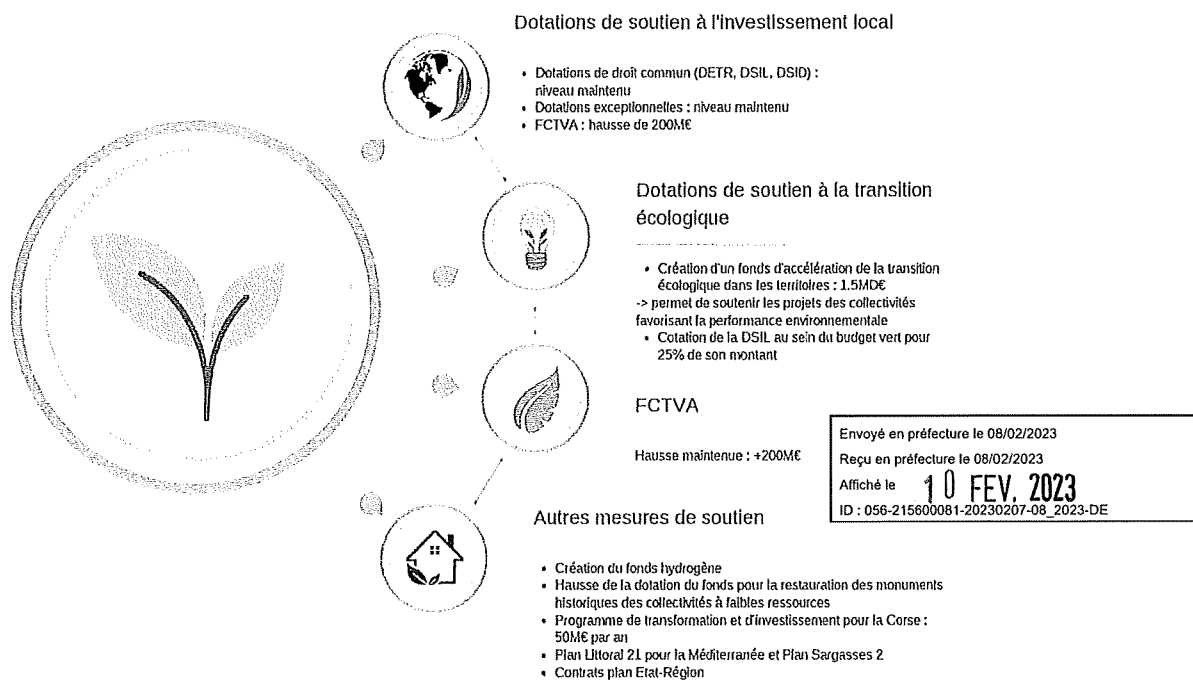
Dotations de soutien à l'investissement local

• Dotations de droit commun (DETR, DSIL, DSID) : niveau maintenu
• Dotations exceptionnelles : niveau maintenu
• FCTVA : hausse de 200M€

Dotations de soutien à la transition écologique

• Création d'un fonds d'accélération de la transition écologique dans les territoires : 1.5MD€
-> permet de soutenir les projets des collectivités favorisant la performance environnementale
• Cotation de la DSIL au sein du budget vert pour 25% de son montant

FCTVA

Hausse maintenue : +200M€

Envoyé en préfecture le 08/02/2023
Reçu en préfecture le 08/02/2023
Affiché le 10 FEV. 2023
ID : 056-215600081-20230207-08_2023-DE

Autres mesures de soutien

• Création du fonds hydrogène
• Hausse de la dotation du fonds pour la restauration des monuments historiques des collectivités à faibles ressources
• Programme de transformation et d'investissement pour la Corse : 50M€ par an
• Plan Littoral 21 pour la Méditerranée et Plan Sargasses 2
• Contrats plan Etat-Région